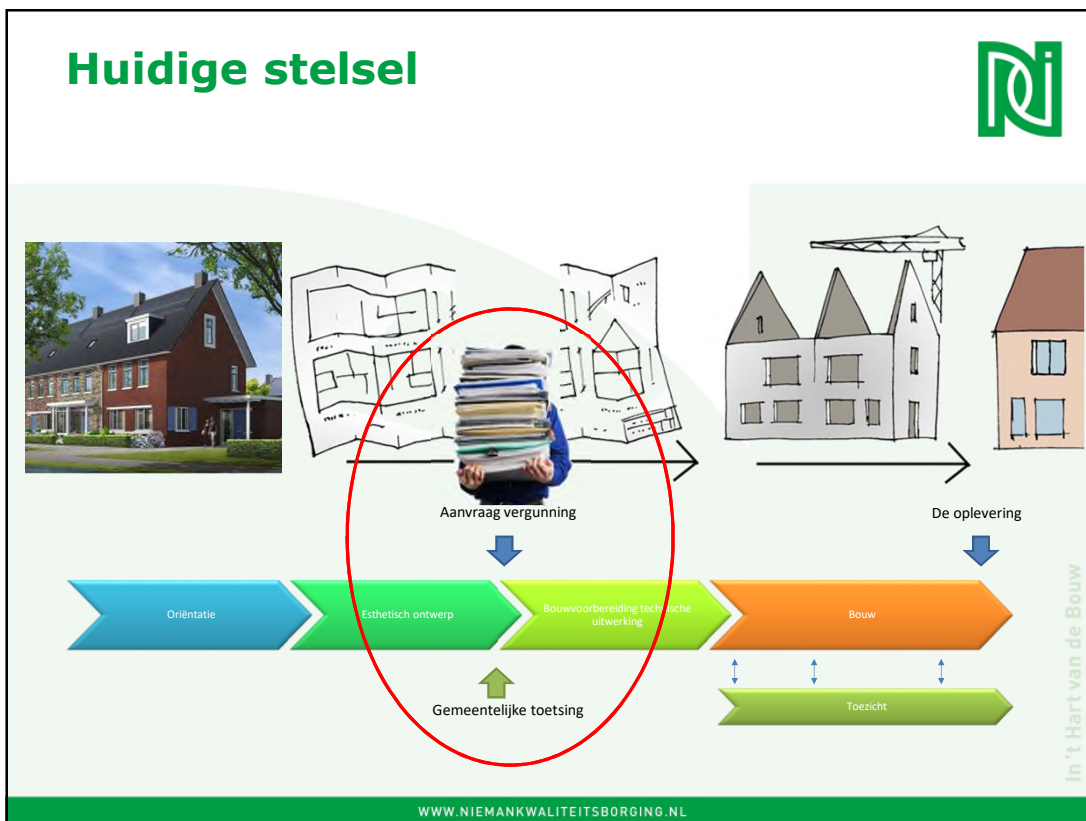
Huidige stelsel

Aanvraag vergunning

De oplevering

Oriëntatie

Esthetisch ontwerp

Bouwvoorbereiding technische uitwerking

Bouw

Gemeentelijke toetsing

Toezicht

In 't Hart van de Bouw

WWW.NIEMANKWALITEITSBORGING.NL